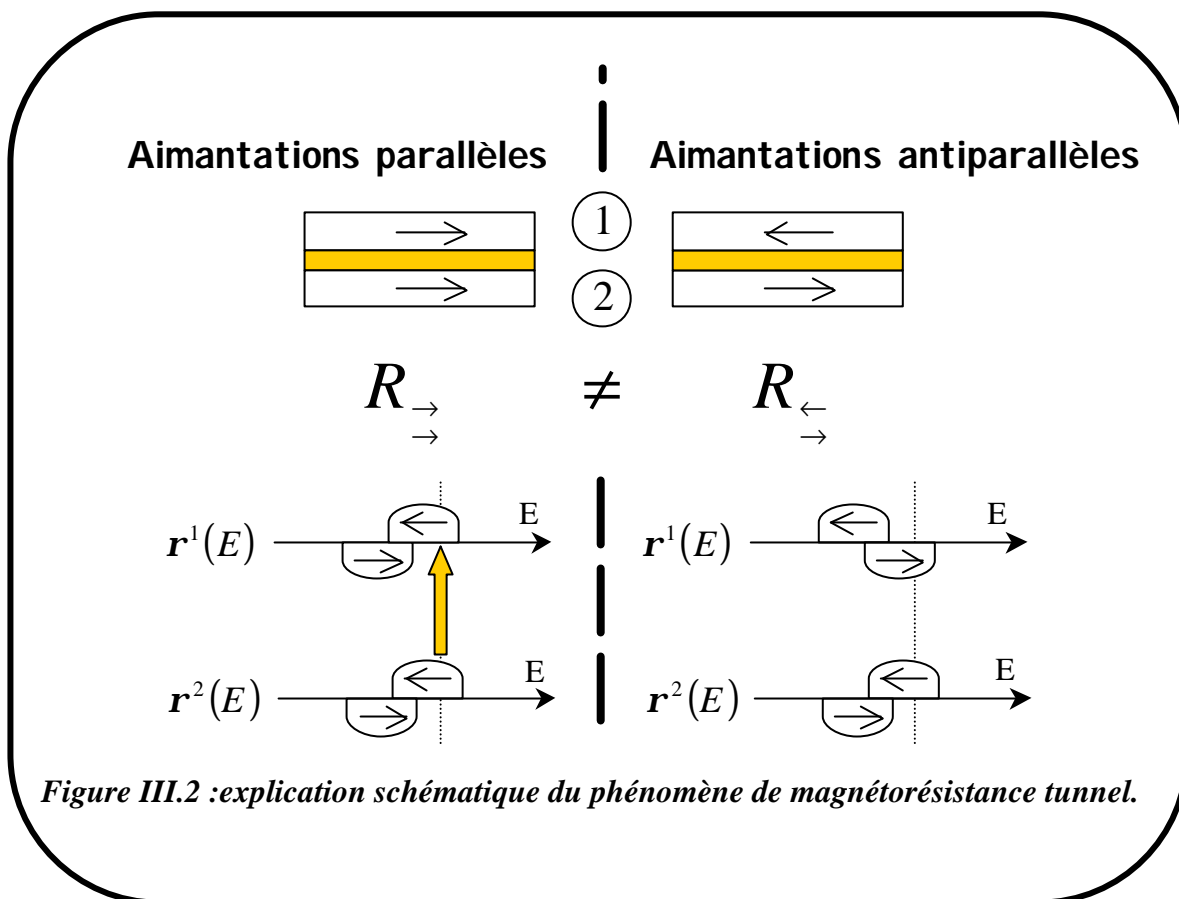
Aimantations parallèles

Aimantations antiparallèles

1

2

$R_{\substack{\rightarrow \\ \rightarrow}}$ $\neq$ $R_{\substack{\leftarrow \\ \rightarrow}}$

$r^1(E)$ E

$r^1(E)$ E

$r^2(E)$ E

$r^2(E)$ E

Figure III.2 :explication schématique du phénomène de magnétorésistance tunnel.